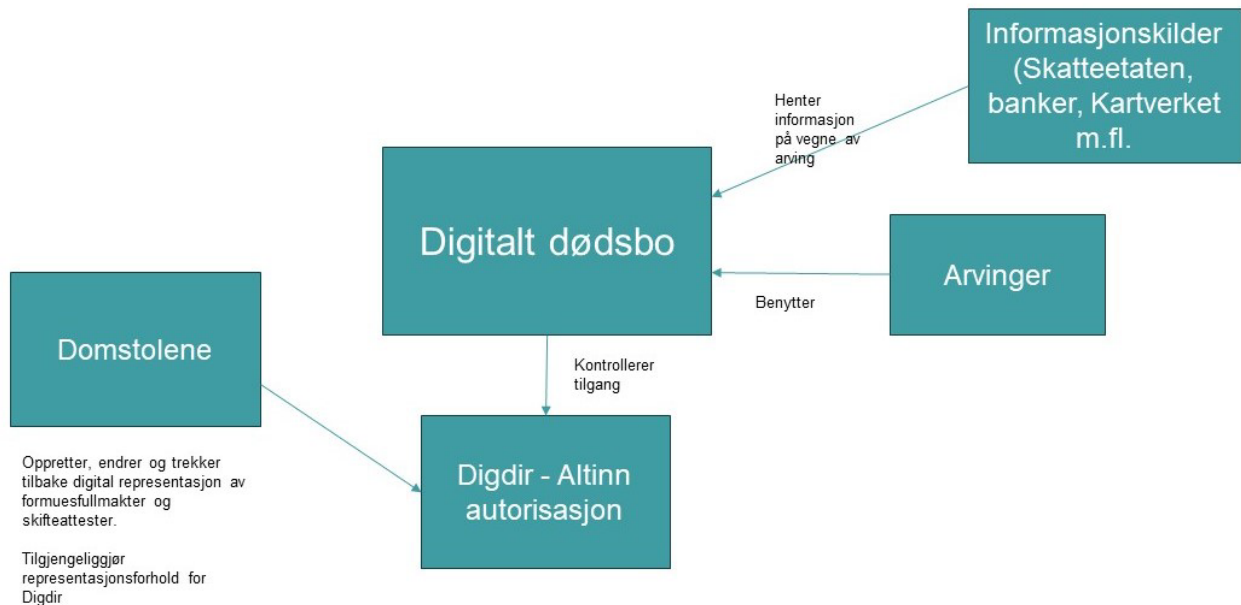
Informasjonskilder (Skatteetaten, banker, Kartverket m.fl.

Henter informasjon på vegne av arving

Digitalt dødsbo

Arvinger

Benytter

Domstolene

Kontrollerer tilgang

Digdir - Altinn autorisasjon

Oppretter, endrer og trekker tilbake digital representasjon av formuesfullmakter og skifteattester.

Tilgjengeliggjør representasjonsforhold for Digdir